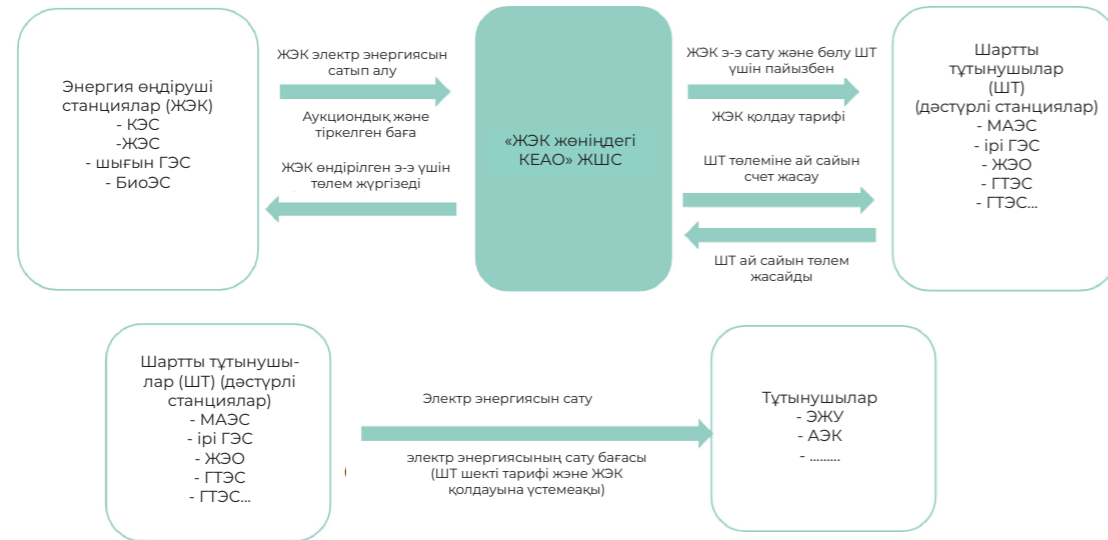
Энергия өндіруші станциялар (ЖЭК)
- КЭС
-ЖЭС
- шығын ГЭС
- БиоЭС

ЖЭК электр энергиясын сатып алу

Аукциондық және тіркелген баға

ЖЭК өндірілген э-э үшін төлем жүргізеді

«ЖЭК жөніндегі КЕАО» ЖШС

ЖЭК э-э сату және бөлу ШТ үшін пайызбен

ЖЭК қолдау тарифі

ШТ төleміне ай сайын счет жасау

ШТ ай сайын төлем жасайды

Шартты тұтынушылар (ШТ) (дәстүрлі станциялар)
- МАЭС
- ірі ГЭС
- ЖЭО
- ГТЭС
- ГТЭС...

Шартты тұтынушылар (ШТ) (дәстүрлі станциялар)
- МАЭС
- ірі ГЭС
- ЖЭО
- ГТЭС
- ГТЭС...

Электр энергиясын сату

электр энергиясының сату бағасы (ШТ шекті тарифі және ЖЭК қолдауына үстемеақы)

Тұтынушылар
- ЭЖУ
- АЭК
- .........